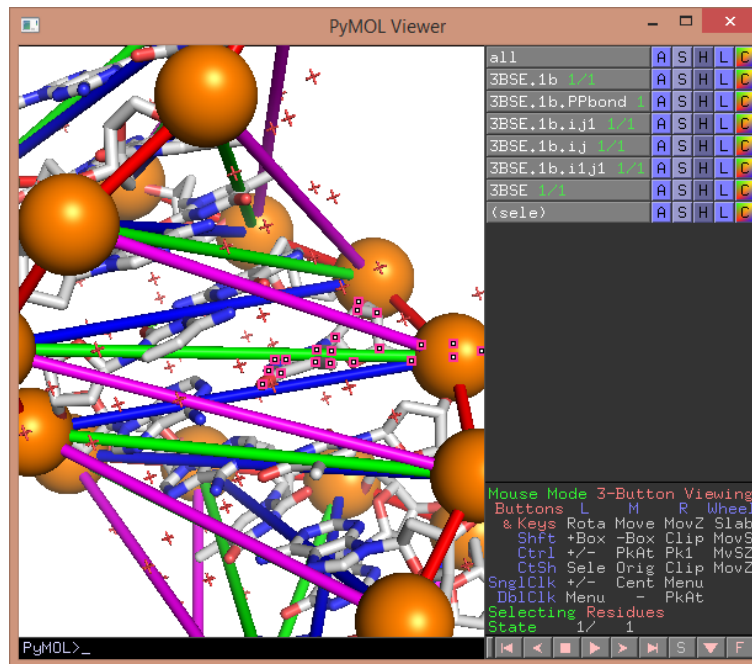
PyMOL Viewer

| | | | | | |
|---|---|---|---|---|---|
| all | A | S | H | L | C |
| 3BSE.1b 1/1 | A | S | H | L | C |
| 3BSE.1b.PPbond 1 | A | S | H | L | C |
| 3BSE.1b.ij1 1/1 | A | S | H | L | C |
| 3BSE.1b.ij 1/1 | A | S | H | L | C |
| 3BSE.1b.i1j1 1/1 | A | S | H | L | C |
| 3BSE 1/1 | A | S | H | L | C |
| (sele) | A | S | H | L | C |

Mouse Mode 3-Button Viewing
Buttons L M R Wheel
& Keys Rota Move MovZ Slab
Shft +Box -Box Clip MovS
Ctrl +/- PkAt Pk1 MvSZ
CtSh Sele Orig Clip MovZ
SnglClk +/- Cent Menu
DblClk Menu - PkAt
Selecting Residues
State 1/ 1

S F

PyMOL>_